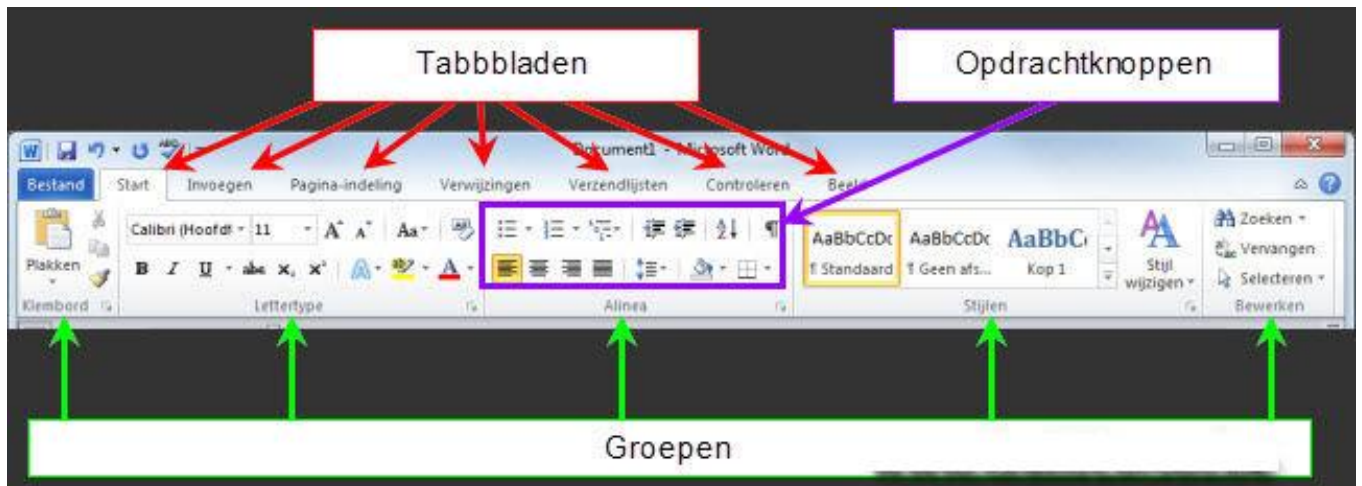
Tabbbladen

Opdrachtknoppen

Document1 - Microsoft Word

Bestand
Start
Invoegen
Pagina-indeling
Verwijzingen
Verzendlijsten
Controleren
Beel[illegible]

Plakken
Klembord

Calibri (Hoofdt
11
Aa
B I U abc $x_2$ $x^2$
A
Lettertype

¶
Alinea

AaBbCcDc
¶ Standaard
AaBbCcDc
¶ Geen afs...
AaBbC
Kop 1
Stijl wijzigen
Stijlen

Zoeken
Vervangen
Selecteren
Bewerken

Groepen